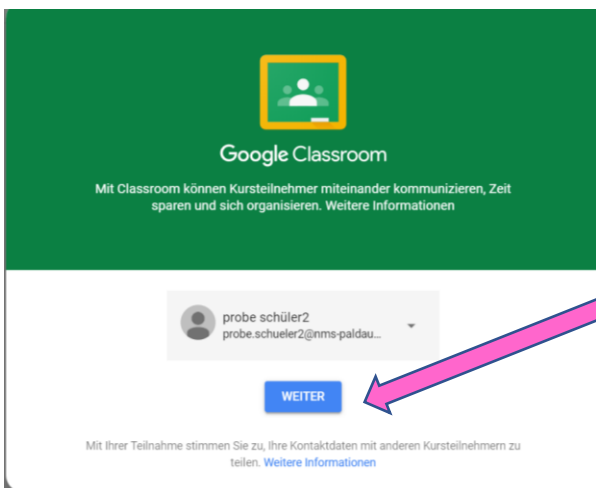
Google Classroom

Mit Classroom können Kursteilnehmer miteinander kommunizieren, Zeit sparen und sich organisieren. Weitere Informationen

probe schüler2
probe.schueler2@nms-paldau...

WEITER

Mit Ihrer Teilnahme stimmen Sie zu, Ihre Kontaktdaten mit anderen Kursteilnehmern zu teilen. Weitere Informationen